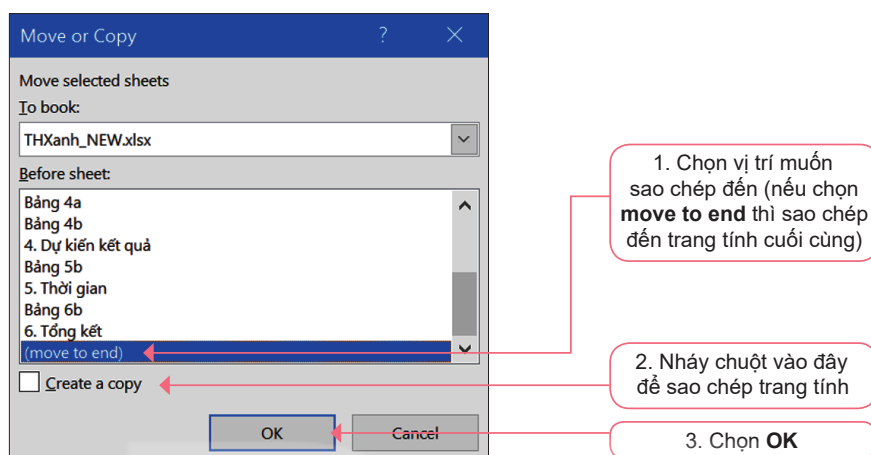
Move or Copy ? ×

Move selected sheets

To book:

THXanh_NEW.xlsx

Before sheet:

Bảng 4a
Bảng 4b
4. Dự kiến kết quả
Bảng 5b
5. Thời gian
Bảng 6b
6. Tổng kết
(move to end)

Create a copy

OK

Cancel

1. Chọn vị trí muốn sao chép đến (nếu chọn **move to end** thì sao chép đến trang tính cuối cùng)

2. Nháy chuột vào đây để sao chép trang tính

3. Chọn **OK**